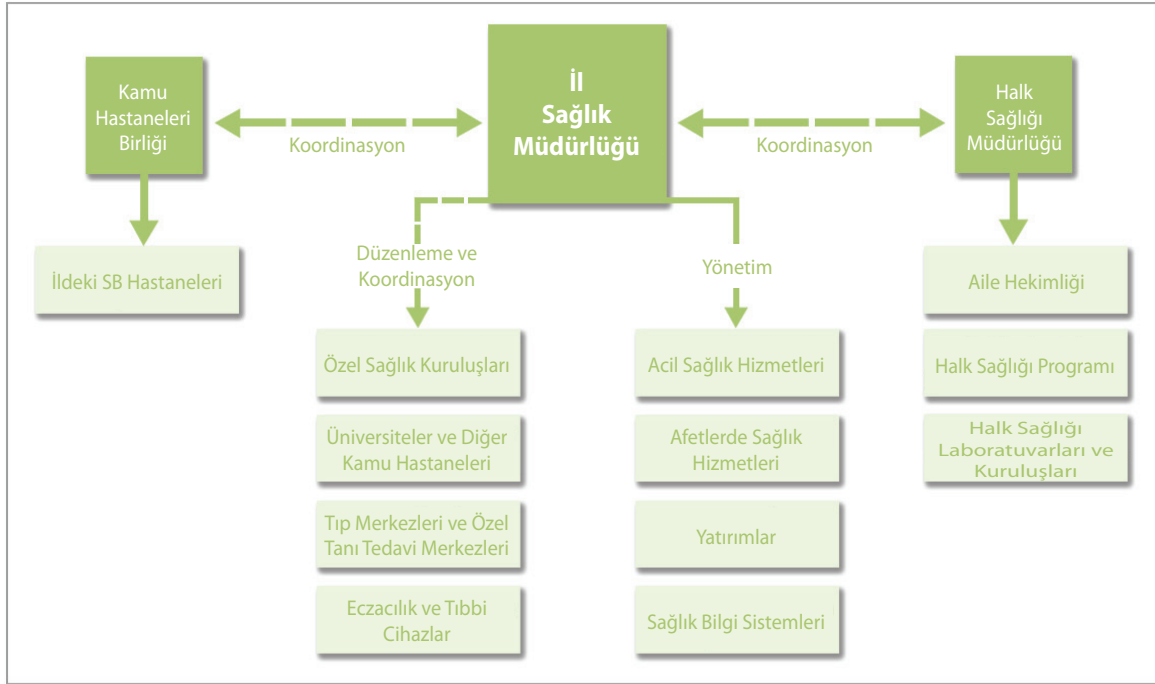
Kamu Hastaneleri Birliği

Koordinasyon

İl Sağlık Müdürlüğü

Koordinasyon

Halk Sağlığı Müdürlüğü

İldeki SB Hastaneleri

Düzenleme ve Koordinasyon

Yönetim

Aile Hekimliği

Özel Sağlık Kuruluşları

Üniversiteler ve Diğer Kamu Hastaneleri

Tıp Merkezleri ve Özel Tanı Tedavi Merkezleri

Eczacılık ve Tıbbi Cihazlar

Acil Sağlık Hizmetleri

Afetlerde Sağlık Hizmetleri

Yatırımlar

Sağlık Bilgi Sistemleri

Halk Sağlığı Programı

Halk Sağlığı Laboratuvarları ve Kuruluşları